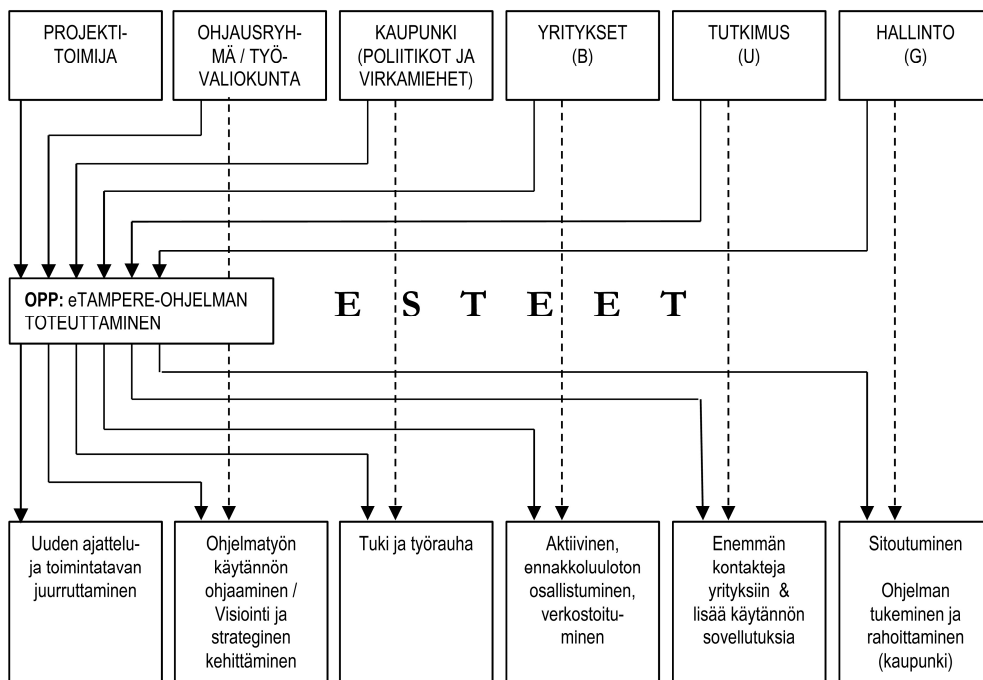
PROJEKTI-TOIMIJA

OHJAUSRYH-MÄ / TYÖ-VALIOKUNTA

KAUPUNKI (POLIITIKOT JA VIRKAMIEHET)

YRITYKSET (B)

TUTKIMUS (U)

HALLINTO (G)

OPP: eTAMPERE-OHJELMAN TOTEUTTAMINEN

E S T E E T

Uuden ajattelu- ja toimintatavan juurruttaminen

Ohjelmatyön käytännön ohjaaminen / Visiointi ja strateginen kehittäminen

Tuki ja työrauha

Aktiivinen, ennakkoluuloton osallistuminen, verkostoitu-minen

Enemmän kontakteja yrityksiin & lisää käytännön sovellutuksia

Sitoutuminen

Ohjelman tukeminen ja rahoittaminen (kaupunki)